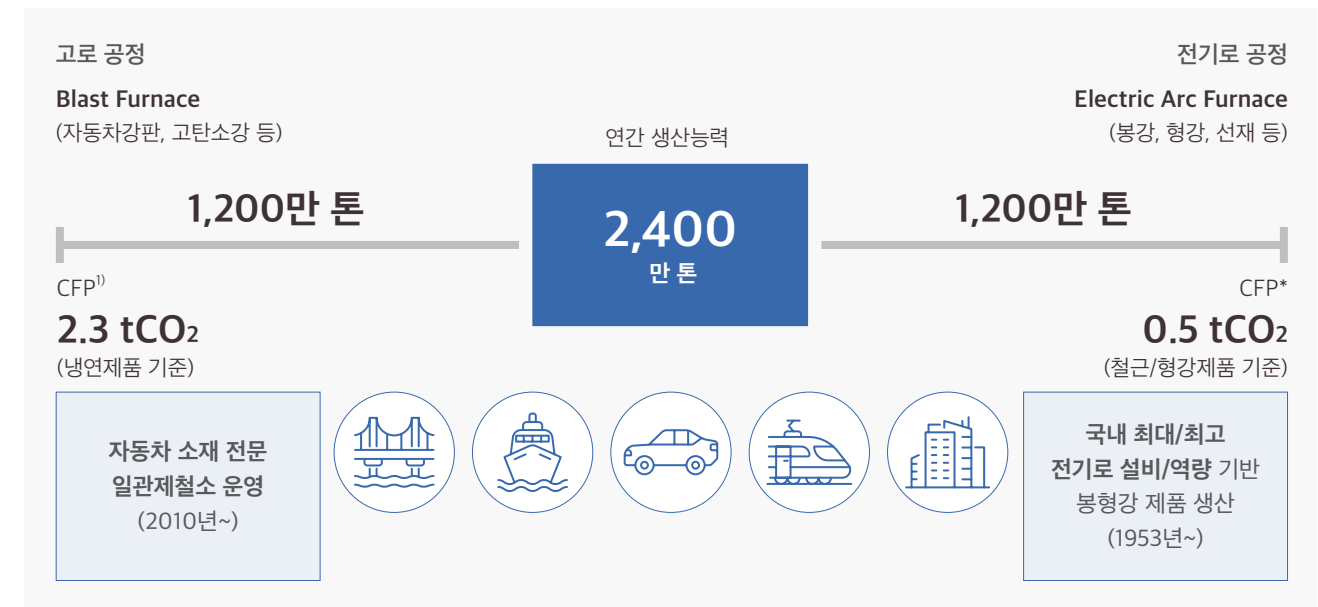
고로 공정

Blast Furnace

(자동차강판, 고탄소강 등)

전기로 공정

Electric Arc Furnace

(봉강, 형강, 선재 등)

연간 생산능력

1,200만 톤

2,400
만 톤

1,200만 톤

CFP$^{1)}$

2.3 $tCO_2$

(냉연제품 기준)

CFP*

0.5 $tCO_2$

(철근/형강제품 기준)

자동차 소재 전문 일관제철소 운영 (2010년~)

국내 최대/최고 전기로 설비/역량 기반 봉형강 제품 생산 (1953년~)